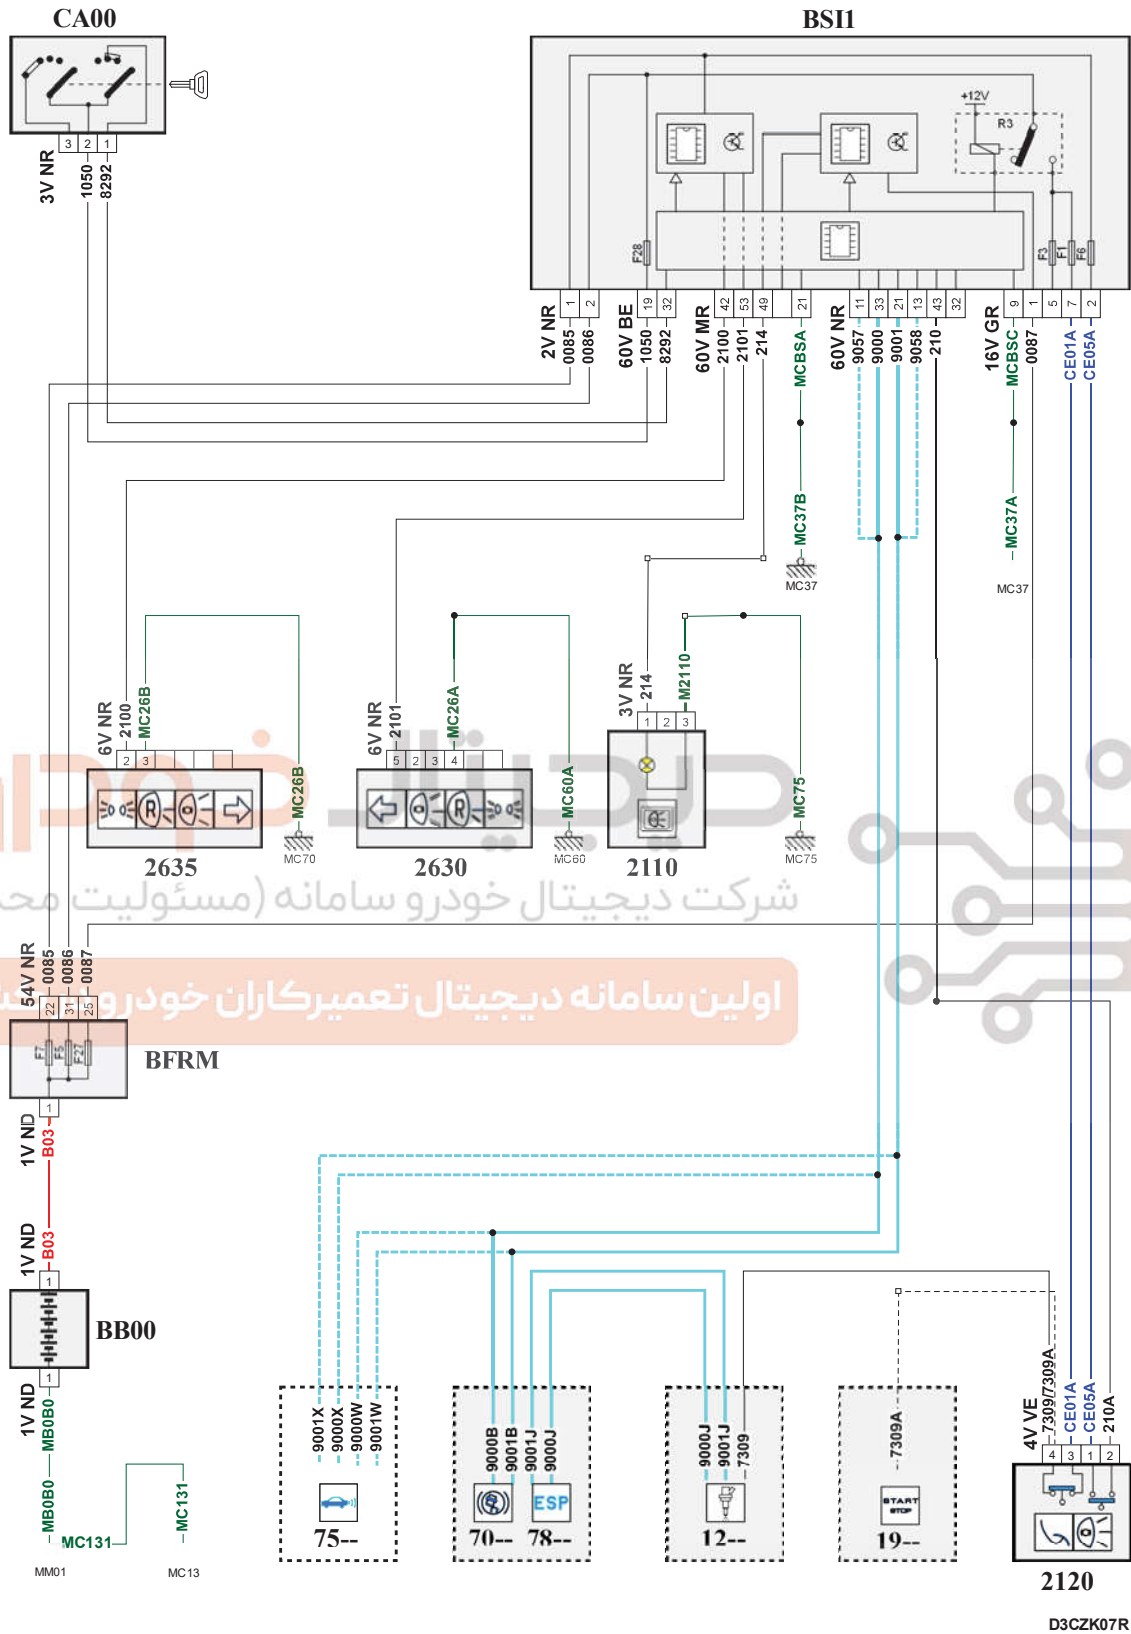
CA00

BSI1

3 2 1

3V NR 1050 8292

+12V

R3

F28 F3 F1 F6

2V NR 1 2 0085 0086

60V BE 19 32 1050 8292

60V MR 42 53 49 2100 2101 214

21 MCBSA

60V NR 11 33 21 13 43 32 9057 9000 9001 9058 210

16V GR 9 1 5 7 2 MCBSC 0087 CE01A CE05A

MC37B MC37

MC37A MC37

6V NR 2100 MC26B 2 3

MC26B MC70

2635

6V NR 2101 MC26A 5 2 3 4

MC60A MC60

2630

3V NR 214 M2110 1 2 3

MC75 MC75

2110

شرکت دیجیتال خودرو سامانه (مسئولیت محدود)

54V NR 0085 0086 0087 22 31 25

اولین سامانه دیجیتال تعمیرکاران خودرو

F7 F5 F27

BFRM

1

1V ND B03

1V ND B03

1

BB00

1

1V ND MB0B0

MB0B0 MC131 MC131

MM01 MC13

9001X 9000X 9000W 9001W

75--

9000B 9001B 9001J 9000J

ESP

70-- 78--

9000J 9001J 7309

12--

7309A

START STOP

19--

4V VE 7309/7309A CE01A CE05A 210A

4 3 1 2

2120

D3CZK07R